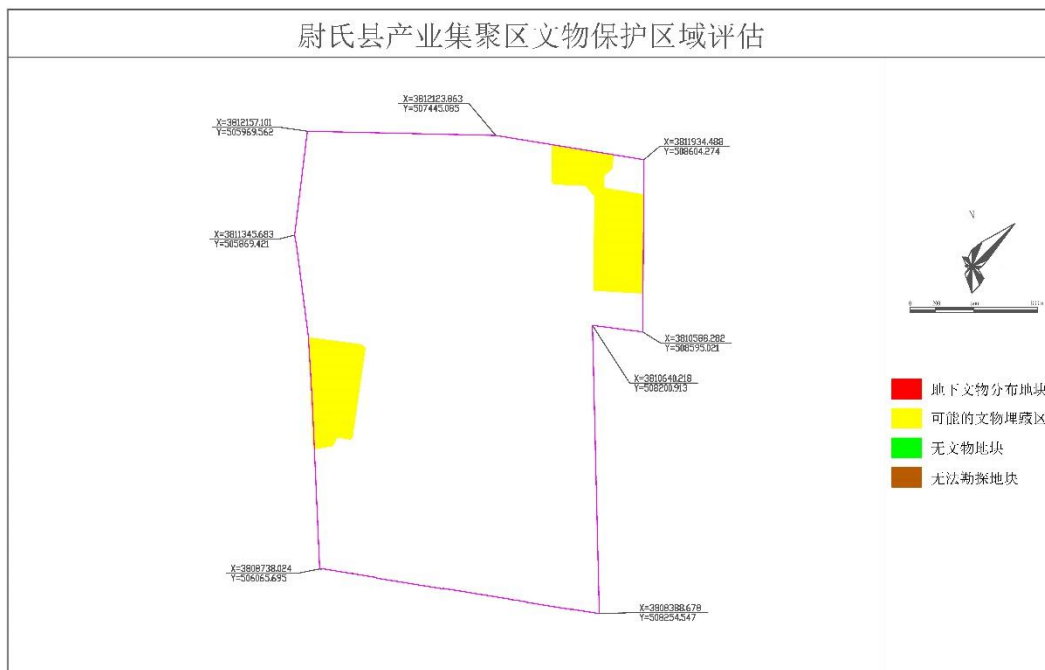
尉氏县产业集聚区文物保护区域评估

X=3812123.863
Y=507445.085

X=3812157.101
Y=505969.562

X=3811934.488
Y=508604.274

X=3811345.683
Y=505869.421

N

0 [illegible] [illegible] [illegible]

X=3810586.282
Y=508595.021

X=3810640.218
Y=508200.913

地下文物分布地块
可能的文物埋藏区
无文物地块
无法勘探地块

X=3808738.024
Y=506065.695

X=3808388.678
Y=508254.547